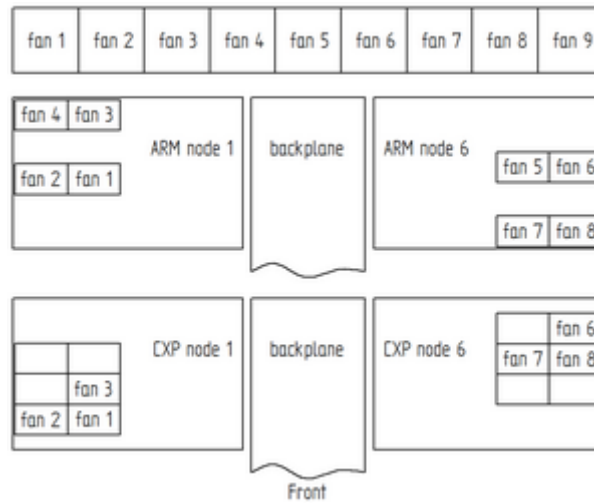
fan 1 fan 2 fan 3 fan 4 fan 5 fan 6 fan 7 fan 8 fan 9

fan 4 fan 3
fan 2 fan 1
ARM node 1

backplane

ARM node 6
fan 5 fan 6
fan 7 fan 8

CXP node 1
fan 3
fan 2 fan 1

backplane

CXP node 6
fan 6
fan 7 fan 8

Front